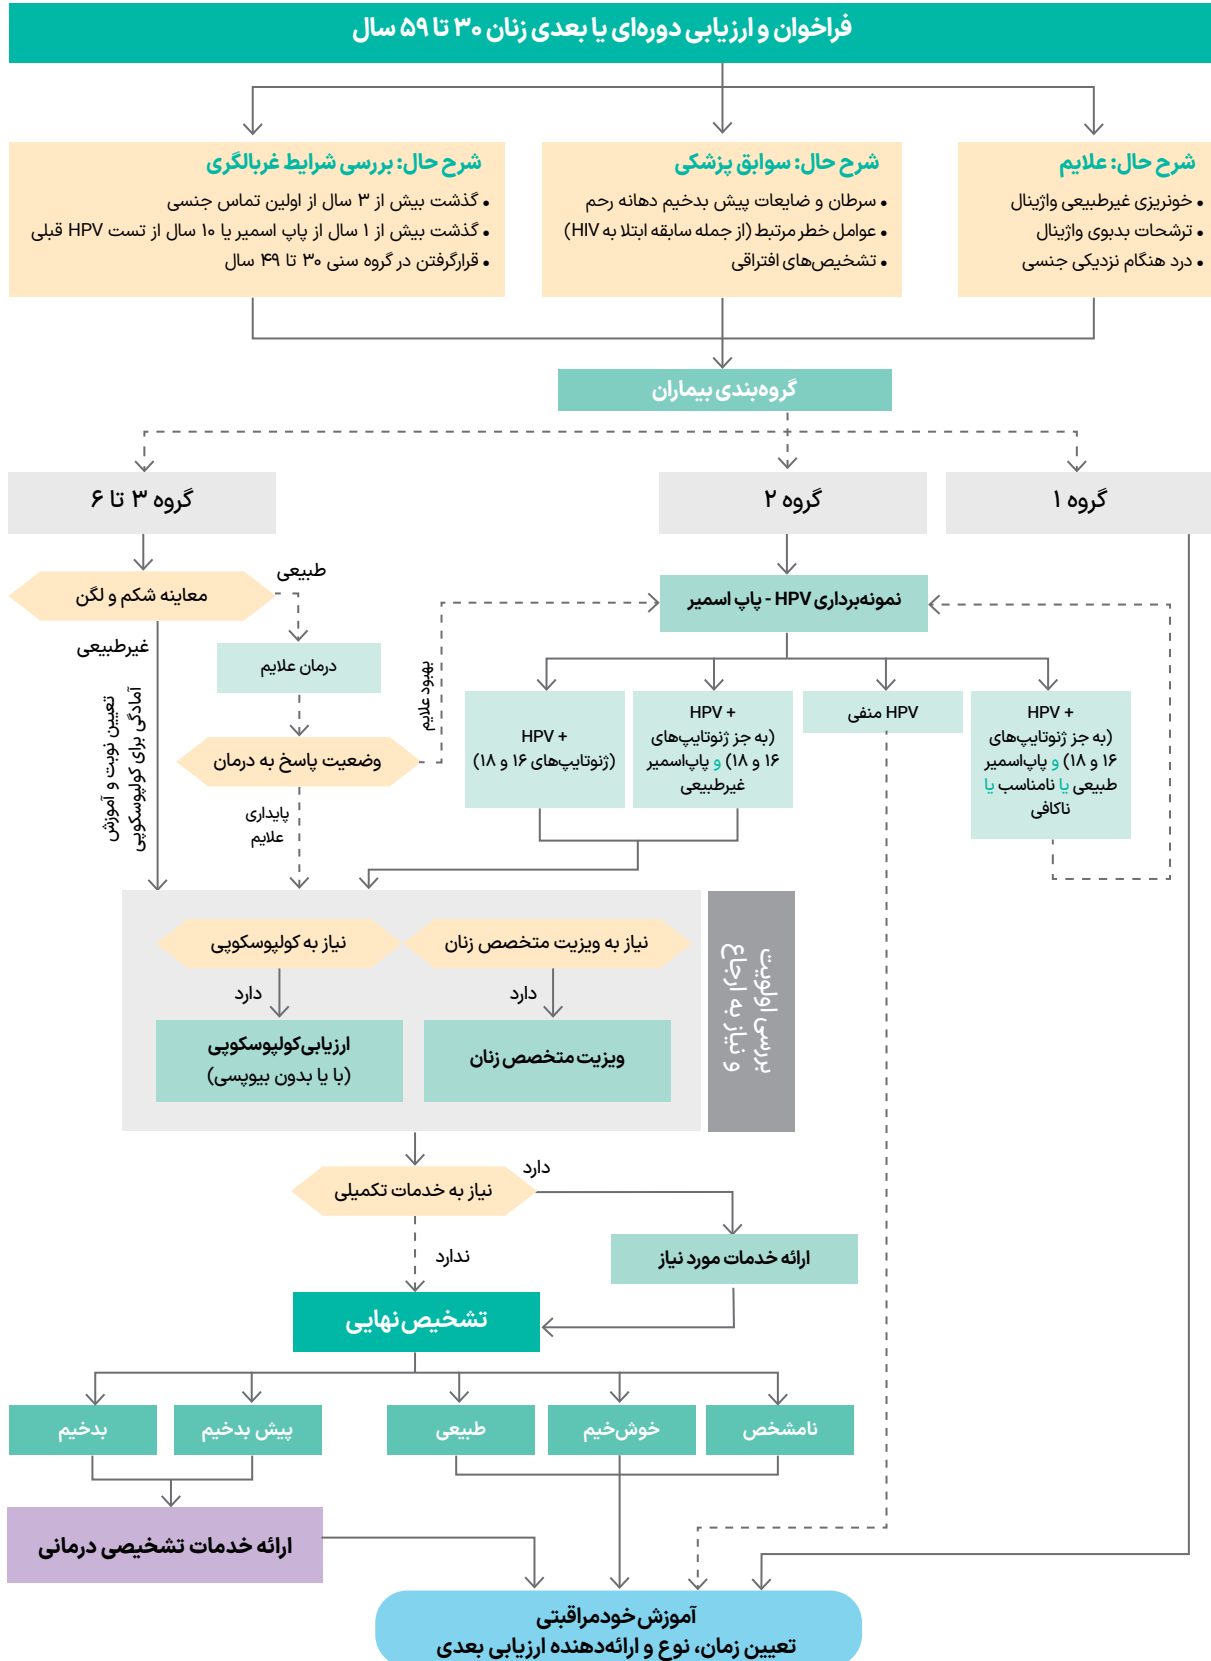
فراخوان و ارزیابی دوره‌ای یا بعدی زنان ۳۰ تا ۵۹ سال

شرح حال: علایم
• خونریزی غیرطبیعی واژینال
• ترشحات بدبوی واژینال
• درد هنگام نزدیکی جنسی

شرح حال: سوابق پزشکی
• سرطان و ضایعات پیش بدخیم دهانه رحم
• عوامل خطر مرتبط (از جمله سابقه ابتلا به HIV)
• تشخیص‌های افتراقی

شرح حال: بررسی شرایط غربالگری
• گذشت بیش از ۳ سال از اولین تماس جنسی
• گذشت بیش از ۱ سال از پاپ اسمیر یا ۱۰ سال از تست HPV قبلی
• قرارگرفتن در گروه سنی ۳۰ تا ۴۹ سال

گروه‌بندی بیماران

گروه ۱

گروه ۲

گروه ۳ تا ۶

نمونه‌برداری HPV - پاپ اسمیر

HPV + (به جز ژنوتایپ‌های ۱۶ و ۱۸) و پاپ اسمیر طبیعی یا نامناسب یا ناکافی

HPV منفی

HPV + (به جز ژنوتایپ‌های ۱۶ و ۱۸) و پاپ اسمیر غیرطبیعی

HPV + (ژنوتایپ‌های ۱۶ و ۱۸)

معاینه شکم و لگن

طبیعی

غیرطبیعی

درمان علایم

وضعیت پاسخ به درمان

بهبود علایم

پایداری علایم

تعیین نوبت و آموزش آمادگی برای کولپوسکوپی

بررسی اولویت و نیاز به ارجاع

نیاز به کولپوسکوپی

نیاز به ویزیت متخصص زنان

دارد

دارد

ارزیابی‌کولپوسکوپی (با یا بدون بیوپسی)

ویزیت متخصص زنان

نیاز به خدمات تکمیلی

دارد

ارائه خدمات مورد نیاز

ندارد

تشخیص‌نهایی

بدخیم

پیش بدخیم

طبیعی

خوش‌خیم

نامشخص

ارائه خدمات تشخیصی درمانی

آموزش خودمراقبتی
تعیین زمان، نوع و ارائه‌دهنده ارزیابی بعدی